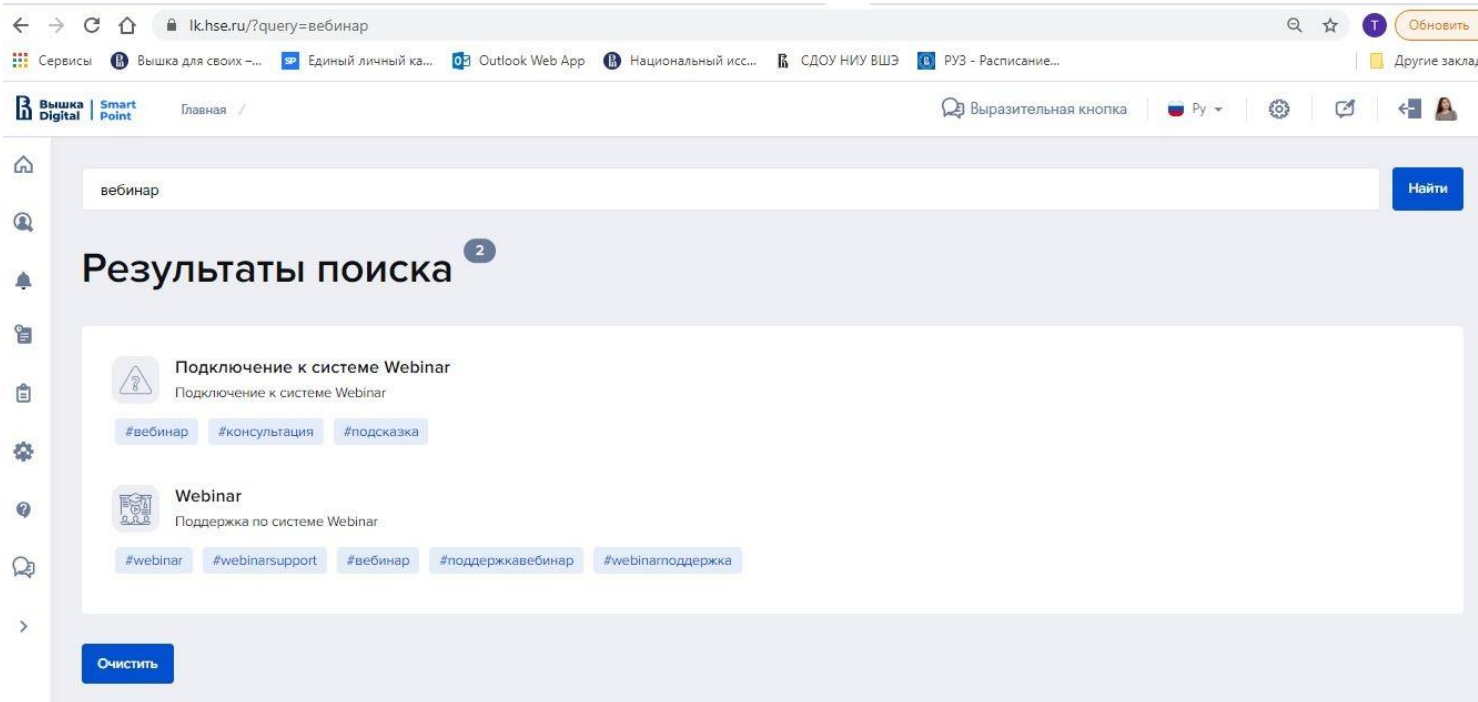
lk.hse.ru/?query=вебинар

T Обновить

Сервисы Вышка для своих –... Единый личный ка... Outlook Web App Национальный исс... СДОУ НИУ ВШЭ РУЗ - Расписание... Другие заклад

Вышка Digital | Smart Point Главная /

Выразительная кнопка Ру

вебинар

Найти

Результаты поиска 2

Подключение к системе Webinar
Подключение к системе Webinar

#вебинар #консультация #подсказка

Webinar
Поддержка по системе Webinar

#webinar #webinarsupport #вебинар #поддержкавебинар #webinarподдержка

Очистить